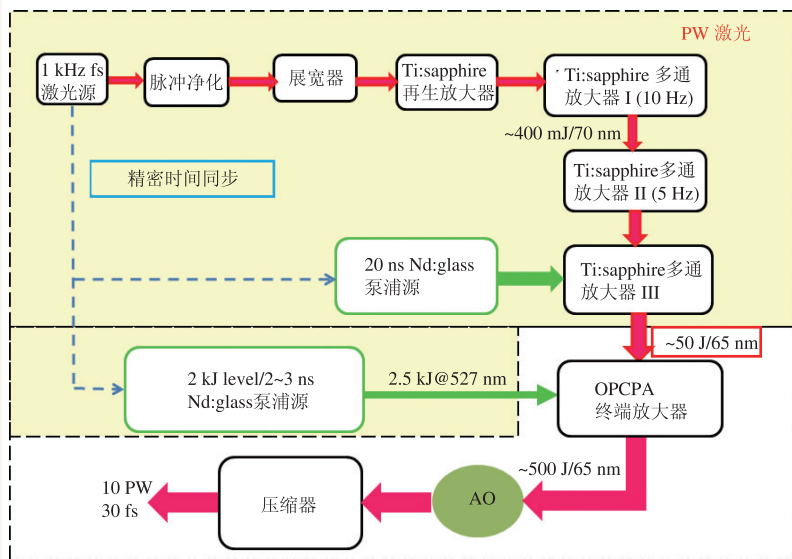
PW 激光

1 kHz fs 激光源

脉冲净化

展宽器

Ti:sapphire 再生放大器

Ti:sapphire 多通放大器 I (10 Hz)

~400 mJ/70 nm

精密时间同步

Ti:sapphire多通放大器 II (5 Hz)

20 ns Nd:glass 泵浦源

Ti:sapphire多通放大器 III

~50 J/65 nm

2 kJ level/2~3 ns Nd:glass泵浦源

2.5 kJ@527 nm

OPCPA 终端放大器

~500 J/65 nm

10 PW 30 fs

压缩器

AO